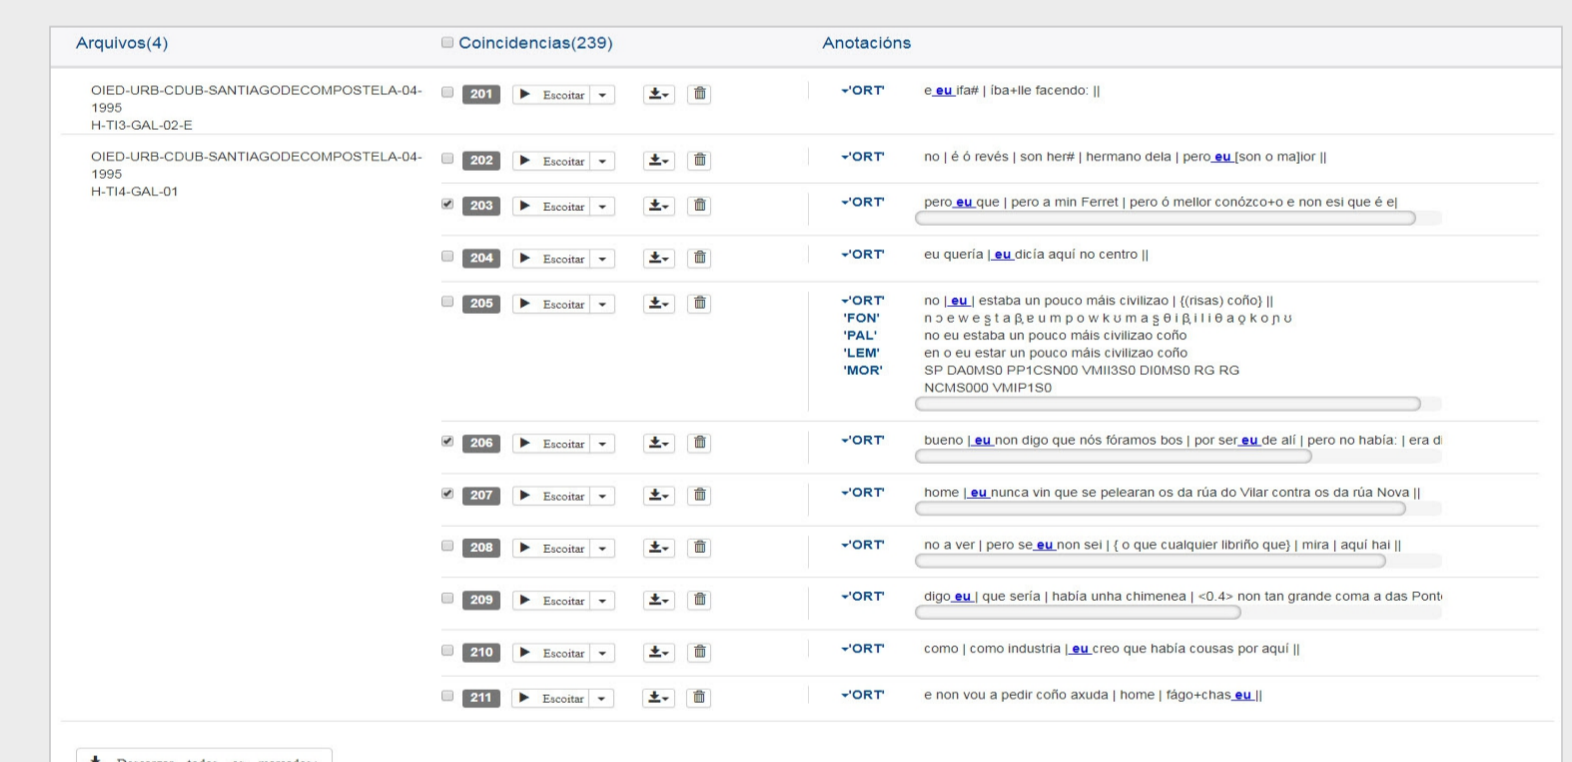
Arquivos(4)

Coincidencias(239)

Anotacións

OIED-URB-CDUB-SANTIAGODECOMPOSTELA-04-1995
H-TI3-GAL-02-E

201 ▶ Escoitar

'ORT' e eu ifa# | íba+lle facendo: ||

OIED-URB-CDUB-SANTIAGODECOMPOSTELA-04-1995
H-TI4-GAL-01

202 ▶ Escoitar

'ORT' no | é ó revés | son her# | hermano dela | pero eu [son o ma]ior ||

203 ▶ Escoitar

'ORT' pero eu que | pero a min Ferret | pero ó mellor conózco+o e non esi que é e|

204 ▶ Escoitar

'ORT' eu quería | eu dicía aquí no centro ||

205 ▶ Escoitar

'ORT' no | eu | estaba un pouco máis civilizao | {(risas) coño} ||
'FON' n ɔ e w e ʂ t a β e u m p o w k u m a ʂ θ i β i l i θ a o k o ɲ u
'PAL' no eu estaba un pouco máis civilizao coño
'LEM' en o eu estar un pouco máis civilizao coño
'MOR' SP DA0MS0 PP1CSN00 VMII3S0 DI0MS0 RG RG NCMS000 VMIP1S0

206 ▶ Escoitar

'ORT' bueno | eu non digo que nós fóramos bos | por ser eu de alí | pero no había: | era d

207 ▶ Escoitar

'ORT' home | eu nunca vin que se pelearan os da rúa do Vilar contra os da rúa Nova ||

208 ▶ Escoitar

'ORT' no a ver | pero se eu non sei | { o que cualquier libriño que} | mira | aquí hai ||

209 ▶ Escoitar

'ORT' digo eu | que sería | había unha chimenea | <0.4> non tan grande coma a das Pont

210 ▶ Escoitar

'ORT' como | como industria | eu creo que había cousas por aquí ||

211 ▶ Escoitar

'ORT' e non vou a pedir coño axuda | home | fágo+chas eu ||

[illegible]